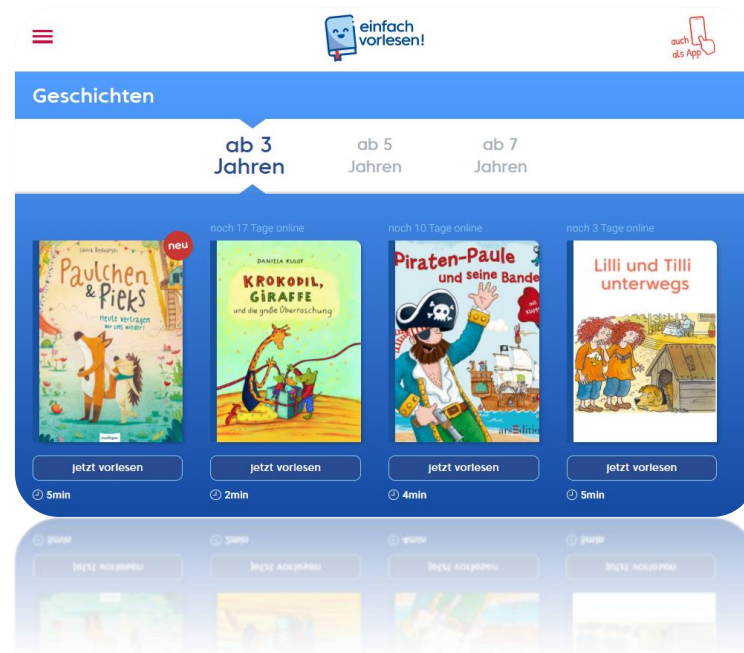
einfach vorlesen!

auch als App

Geschichten

ab 3 Jahren

ab 5 Jahren

ab 7 Jahren

neu

Paulchen & Pieks

Heute vertragen wir uns wieder!

noch 17 Tage online

DANIELA KULOT

KROKODIL, GIRAFFE und die große Überraschung

noch 10 Tage online

Piraten-Paule und seine Bande

noch 3 Tage online

Lilli und Tilli unterwegs

jetzt vorlesen

5min

jetzt vorlesen

2min

jetzt vorlesen

4min

jetzt vorlesen

5min